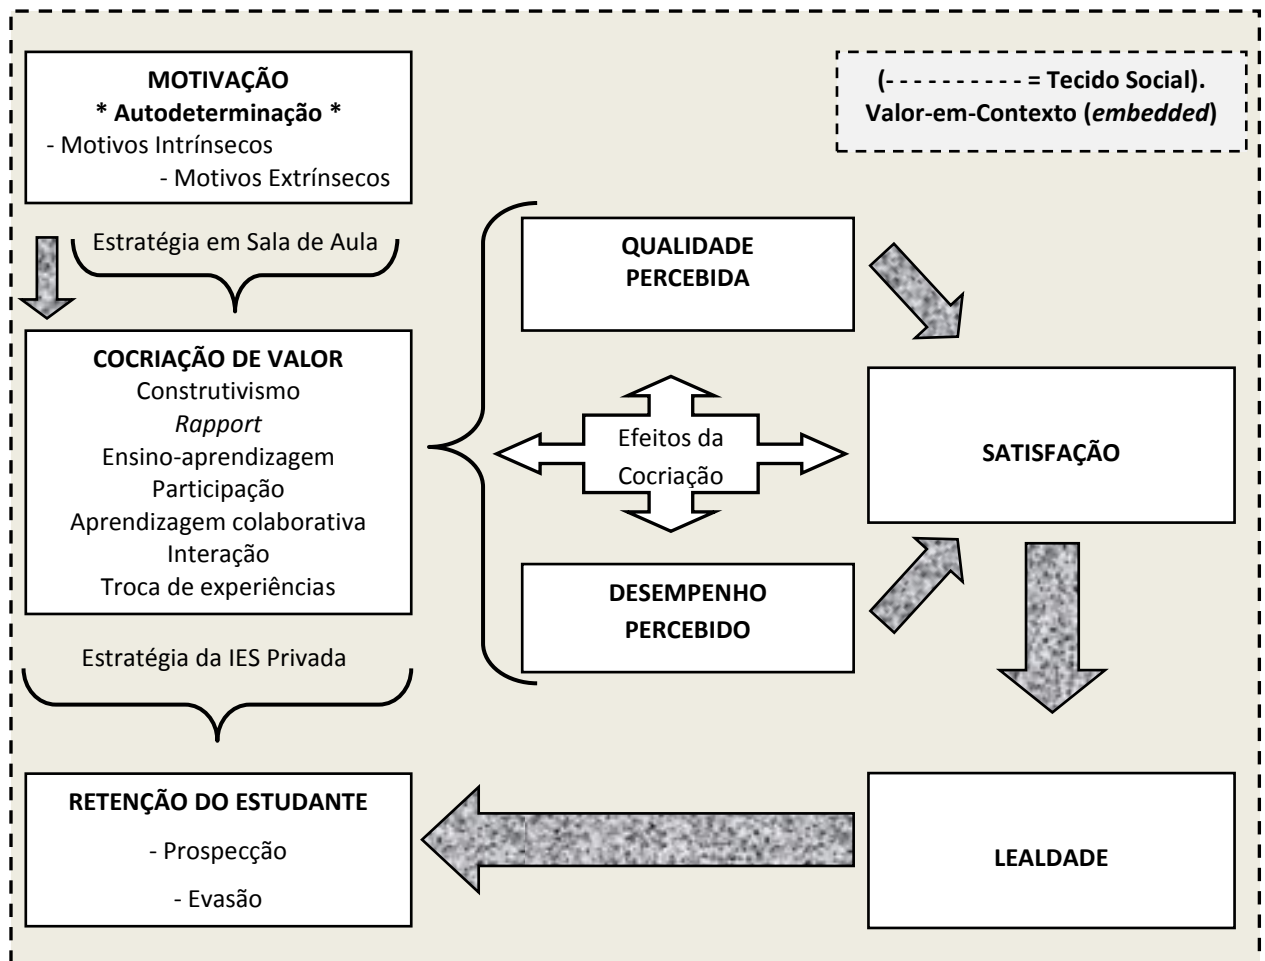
MOTIVAÇÃO
* Autodeterminação *
- Motivos Intrínsecos
- Motivos Extrínsecos

(- - - - - - - - - - = Tecido Social).
Valor-em-Contexto (*embedded*)

Estratégia em Sala de Aula

QUALIDADE PERCEBIDA

COCRIAÇÃO DE VALOR
Construtivismo
*Rapport*
Ensino-aprendizagem
Participação
Aprendizagem colaborativa
Interação
Troca de experiências

Efeitos da Cocriação

SATISFAÇÃO

DESEMPENHO PERCEBIDO

Estratégia da IES Privada

RETENÇÃO DO ESTUDANTE
- Prospecção
- Evasão

LEALDADE